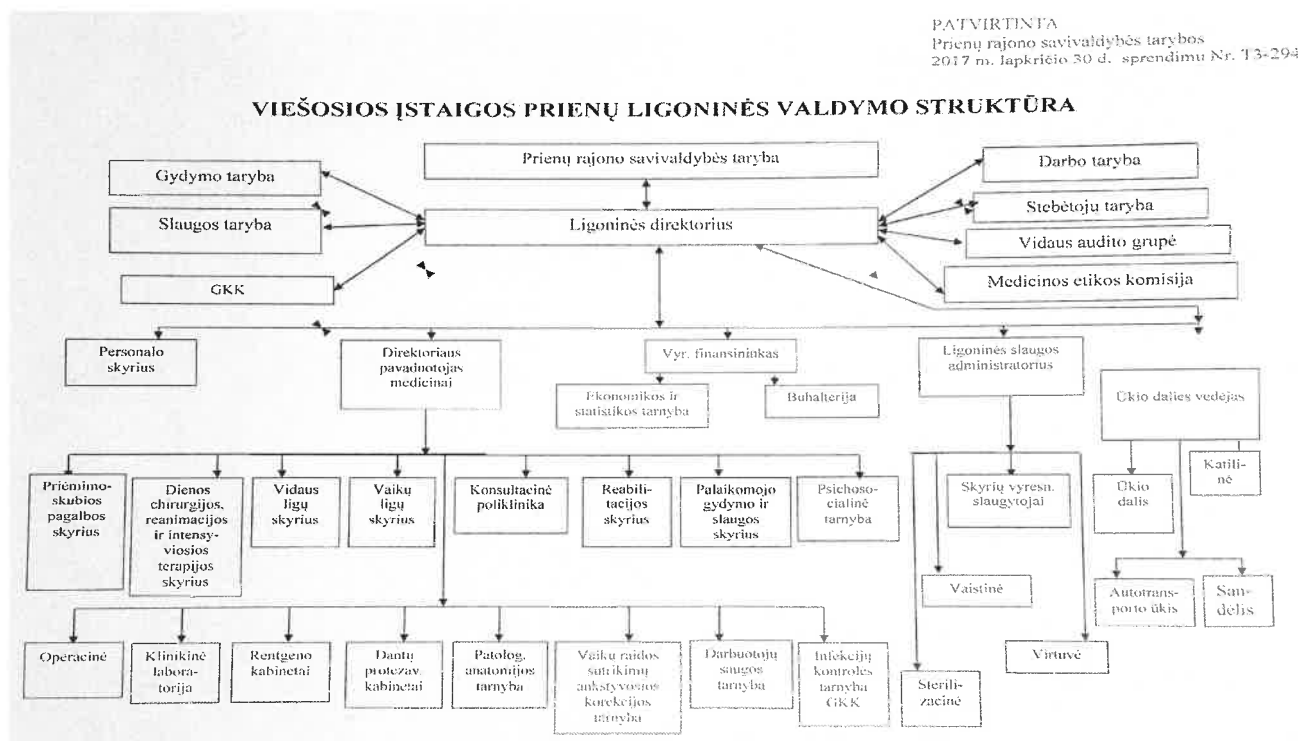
PATVIRTINTA
Prienų rajono savivaldybės tarybos
2017 m. lapkričio 30 d. sprendimu Nr. T3-294

VIEŠOSIOS ĮSTAIGOS PRIENŲ LIGONINĖS VALDYMO STRUKTŪRA

Prienų rajono savivaldybės taryba

Gydymo taryba

Slaugos taryba

GKK

Ligoninės direktorius

Darbo taryba

Stebėtojų taryba

Vidaus audito grupė

Medicinos etikos komisija

Personalo skyrius

Direktoriaus pavaduotojas medicinai

Vyr. finansininkas

Ekonomikos ir statistikos tarnyba

Buhalterija

Ligoninės slaugos administratorius

Ūkio dalies vedėjas

Priėmimo-skubios pagalbos skyrius

Dienos chirurgijos, reanimacijos ir intensyviosios terapijos skyrius

Vidaus ligų skyrius

Vaikų ligų skyrius

Konsultacinė poliklinika

Reabilitacijos skyrius

Palaikomojo gydymo ir slaugos skyrius

Psichosocialinė tarnyba

Skyrių vyresn. slaugytojai

Ūkio dalis

Katilinė

Vaistinė

Autotransporto ūkis

Sandėlis

Operacinė

Klinikinė laboratorija

Rentgeno kabinetai

Dantų protezav. kabinetai

Patolog. anatomijos tarnyba

Vaikų raidos sutrikimų ankstyvosios korekcijos tarnyba

Darbuotojų saugos tarnyba

Infekcijų kontrolės tarnyba GKK

Virtuvė

Sterilizacinė